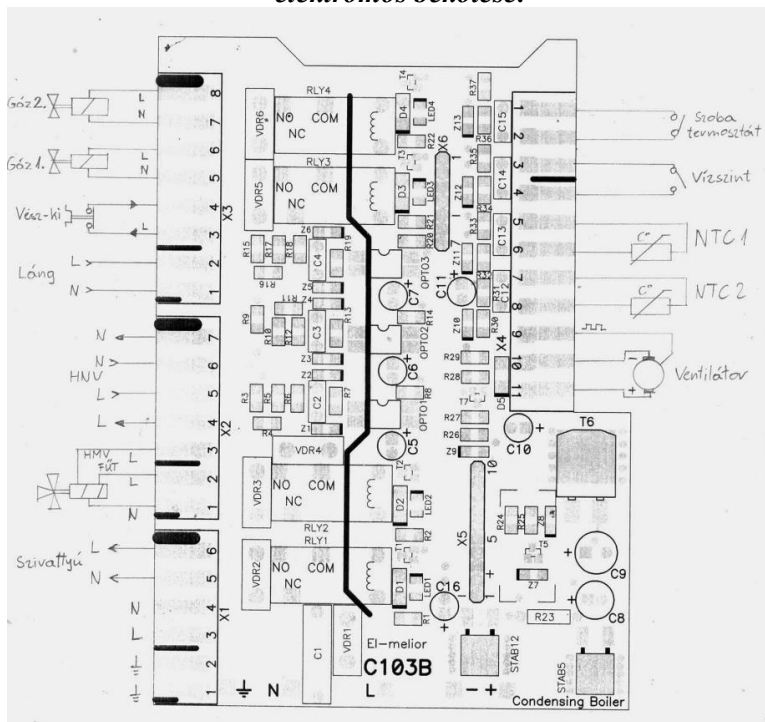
elektronikus bekötése:

Gáz2.
L
N
Gáz1.
L
N
Vész-ki
L
Láng
L
N
N
N
HMV
L
L
HMV
FŰT
L
L
N
Szivattyú
L
N
N
L

8
7
6
5
4
3
2
1
X3
7
6
5
4
3
2
1
X2
6
5
4
3
2
1
X1

RLY4
VDR6
NO
COM
NC
RLY3
VDR5
NO
COM
NC
T4
D4
LED4
R22
T3
D3
LED3
R21
R20
R37
Z13
R36
R35
Z12
R34
R33
Z11
R32
R31
Z10
R30
C15
C14
C13
C12
X6
1
7
OPTO3
OPTO2
OPTO1
C11
C7
C6
C5
R14
R13
R8
R7
R15
R17
R18
R19
R16
R11
R9
R10
R12
R3
R5
R6
R4
Z6
Z5
Z4
Z3
Z2
Z1
C4
C3
C2
VDR4
VDR3
NO
COM
NC
T2
D2
LED2
R2
RLY2
RLY1
VDR2
NO
COM
NC
T1
D1
LED1
R1
C1
VDR1
C16
El-melior
C103B
N
L
R29
R28
T7
R27
R26
Z9
D5
C10
10
X5
5
X4
R24
R25
Z8
T5
Z7
R23
T6
C9
C8
STAB12
STAB5
Condensing Boiler

1
2
3
4
5
6
7
8
9
10
11
Szoba termosztát
Vízszint
NTC1
NTC2
Ventilátor